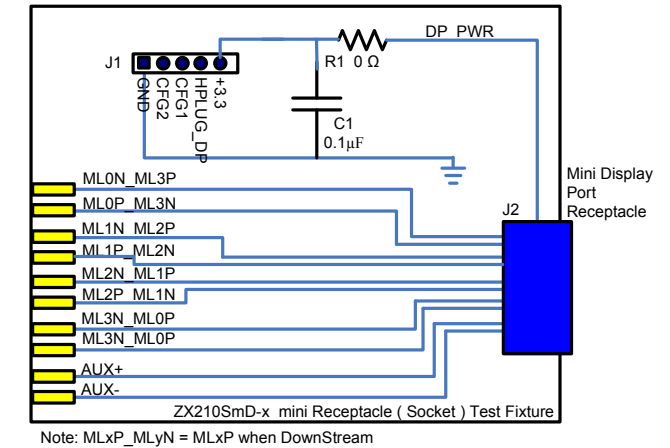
DP_PWR

R1 0 Ω

J1

GND
CFG2
CFG1
HPLUG_DP
+3.3

C1
0.1μF

Mini Display Port Receptacle

J2

ML0N_ML3P
ML0P_ML3N
ML1N_ML2P
ML1P_ML2N
ML2N_ML1P
ML2P_ML1N
ML3N_ML0P
ML3N_ML0P
AUX+
AUX-

ZX210SmD-x mini Receptacle ( Socket ) Test Fixture

Note: MLxP_MLyN = MLxP when DownStream